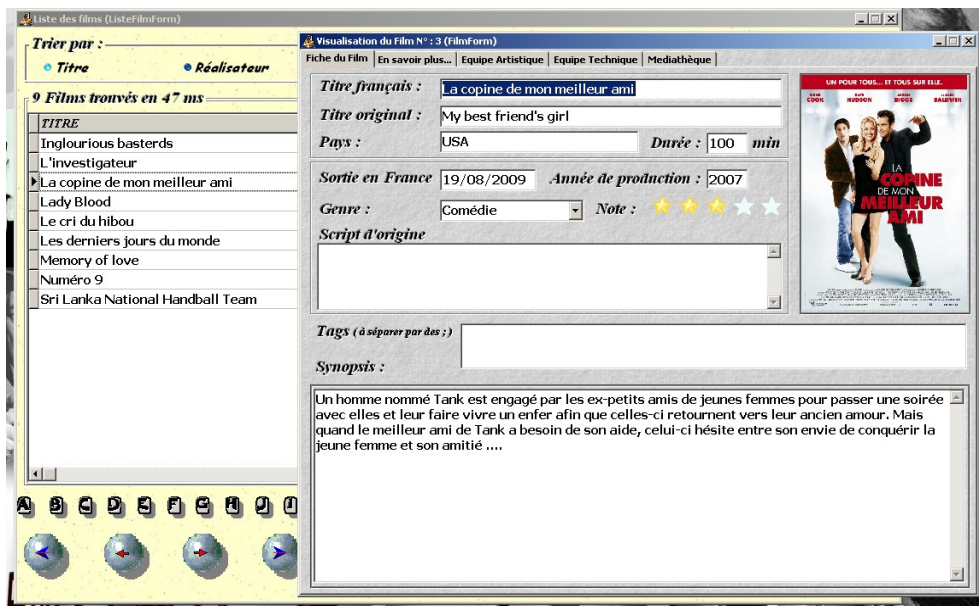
Liste des films (ListeFilmForm)

Trier par :
Titre
Réalisateur

9 Films trouvés en 47 ms

| TITRE |
|---|
| Inglourious basterds |
| L'investigateur |
| La copine de mon meilleur ami |
| Lady Blood |
| Le cri du hibou |
| Les derniers jours du monde |
| Memory of love |
| Numéro 9 |
| Sri Lanka National Handball Team |

A B C D E F G H J I

Visualisation du Film N° : 3 (FilmForm)

Fiche du Film | En savoir plus... | Equipe Artistique | Equipe Technique | Mediathèque

Titre français : La copine de mon meilleur ami
Titre original : My best friend's girl
Pays : USA
Durée : 100 min
Sortie en France 19/08/2009
Année de production : 2007
Genre : Comédie
Note :
Script d'origine

UN POUR TOUS... ET TOUS SUR ELLE.
COOK HUDSON BIGGS BALDWIN
LA COPINE DE MON MEILLEUR AMI

Tags (à séparer par des ;)
Synopsis :

Un homme nommé Tank est engagé par les ex-petits amis de jeunes femmes pour passer une soirée avec elles et leur faire vivre un enfer afin que celles-ci retournent vers leur ancien amour. Mais quand le meilleur ami de Tank a besoin de son aide, celui-ci hésite entre son envie de conquérir la jeune femme et son amitié ....